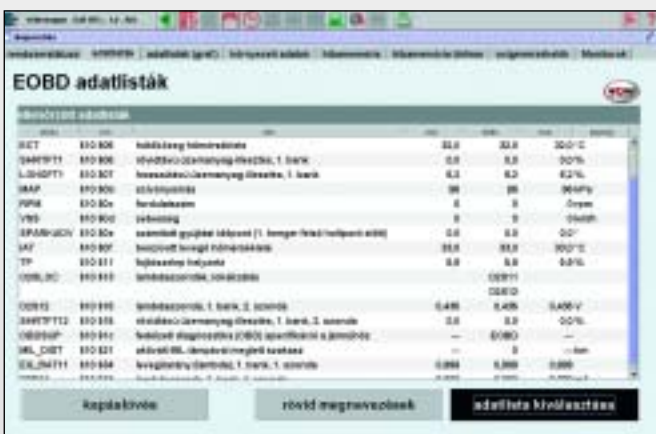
EOBD adatlisták

| | | | | | |
|---|---|---|---|---|---|
| ECT | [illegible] | hűtőfolyadék hőmérséklete | 32,0 | 32,0 | 32,0 °C |
| SHRTFT1 | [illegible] | rövidtávú üzemanyag-illesztés, 1. bank | 0,0 | 0,0 | 0,0 % |
| LONGFT1 | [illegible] | hosszútávú üzemanyag-illesztés, 1. bank | 6,2 | 6,2 | 6,2 % |
| MAP | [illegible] | szívócsőnyomás | 96 | 96 | 96 kPa |
| RPM | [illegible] | fordulatszám | 0 | 0 | 0 rpm |
| VSS | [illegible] | sebesség | 0 | 0 | 0 km/h |
| SPARKADV | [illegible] | szikraidő gyújtási időpont (1. henger felső holtpont előtt) | 0,0 | 0,0 | 0,0° |
| IAT | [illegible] | beszívott levegő hőmérséklete | 33,0 | 33,0 | 33,0 °C |
| TP | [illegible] | fojtószelep helyzete | 0,0 | 0,0 | 0,0 % |
| O2SLOC | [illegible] | lambdaszondák, lokalizálás | | O2S11 | |
| | | | | O2S12 | |
| O2S12 | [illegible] | lambdaszonda, 1. bank, 2. szonda | 0,455 | 0,455 | 0,455 V |
| SHRTFT12 | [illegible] | rövidtávú üzemanyag-illesztés, 1. bank, 2. szonda | 0,0 | 0,0 | 0,0 % |
| OBDSUP | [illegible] | fedélzeti diagnosztika (OBD) specifikáció a járműhöz | — | EOBD | — |
| MIL_DIST | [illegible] | aktivált MIL lámpával megtett szakasz | — | 0 | — km |
| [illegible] | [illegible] | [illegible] | 0,000 | 0,000 | 0,000 |

képlekövés

rövid megnevezések

adatlista kiválasztása